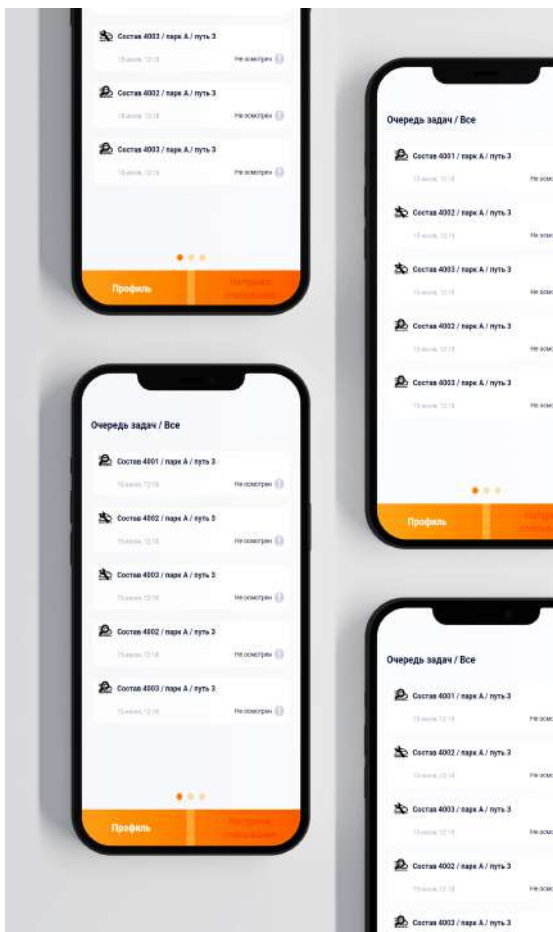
Состав 4003 / парк А / путь 3
15 июня, 12:18
Не осмотрен

Состав 4002 / парк А / путь 3
15 июня, 12:18
Не осмотрен

Состав 4003 / парк А / путь 3
15 июня, 12:18
Не осмотрен

Профиль
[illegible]

Очередь задач / Все

Состав 4001 / парк А / путь 3
15 июня, 12:18
Не осмо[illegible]

Состав 4002 / парк А / путь 3
15 июня, 12:18
Не осмо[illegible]

Состав 4003 / парк А / путь 3
15 июня, 12:18
Не осмо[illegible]

Состав 4002 / парк А / путь 3
15 июня, 12:18
Не осмо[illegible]

Состав 4003 / парк А / путь 3
15 июня, 12:18
Не осмо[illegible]

Профиль
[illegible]

Очередь задач / Все

Состав 4001 / парк А / путь 3
15 июня, 12:18
Не осмотрен

Состав 4002 / парк А / путь 3
15 июня, 12:18
Не осмотрен

Состав 4003 / парк А / путь 3
15 июня, 12:18
Не осмотрен

Состав 4002 / парк А / путь 3
15 июня, 12:18
Не осмотрен

Состав 4003 / парк А / путь 3
15 июня, 12:18
Не осмотрен

Профиль
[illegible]

Очередь задач / Все

Состав 4001 / парк А / путь 3
15 июня, 12:18
Не осмо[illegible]

Состав 4002 / парк А / путь 3
15 июня, 12:18
Не осмо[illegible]

Состав 4003 / парк А / путь 3
15 июня, 12:18
Не осмо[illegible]

Состав 4002 / парк А / путь 3
15 июня, 12:18
Не осмо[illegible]

Состав 4003 / парк А / путь 3